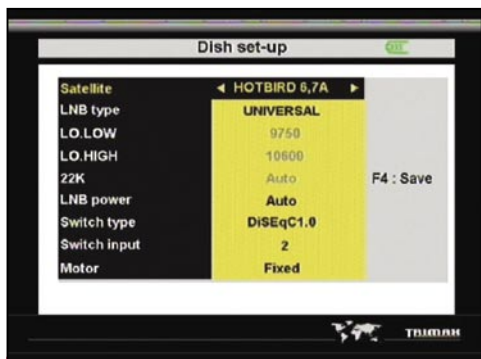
Dish set-up

| | |
|---|---|
| Satellite | ◄ HOTBIRD 6,7A ► |
| LNB type | UNIVERSAL |
| LO.LOW | 9750 |
| LO.HIGH | 10600 |
| 22K | Auto |
| LNB power | Auto |
| Switch type | DiSEqC1.0 |
| Switch input | 2 |
| Motor | Fixed |

F4 : Save

TRIMAX